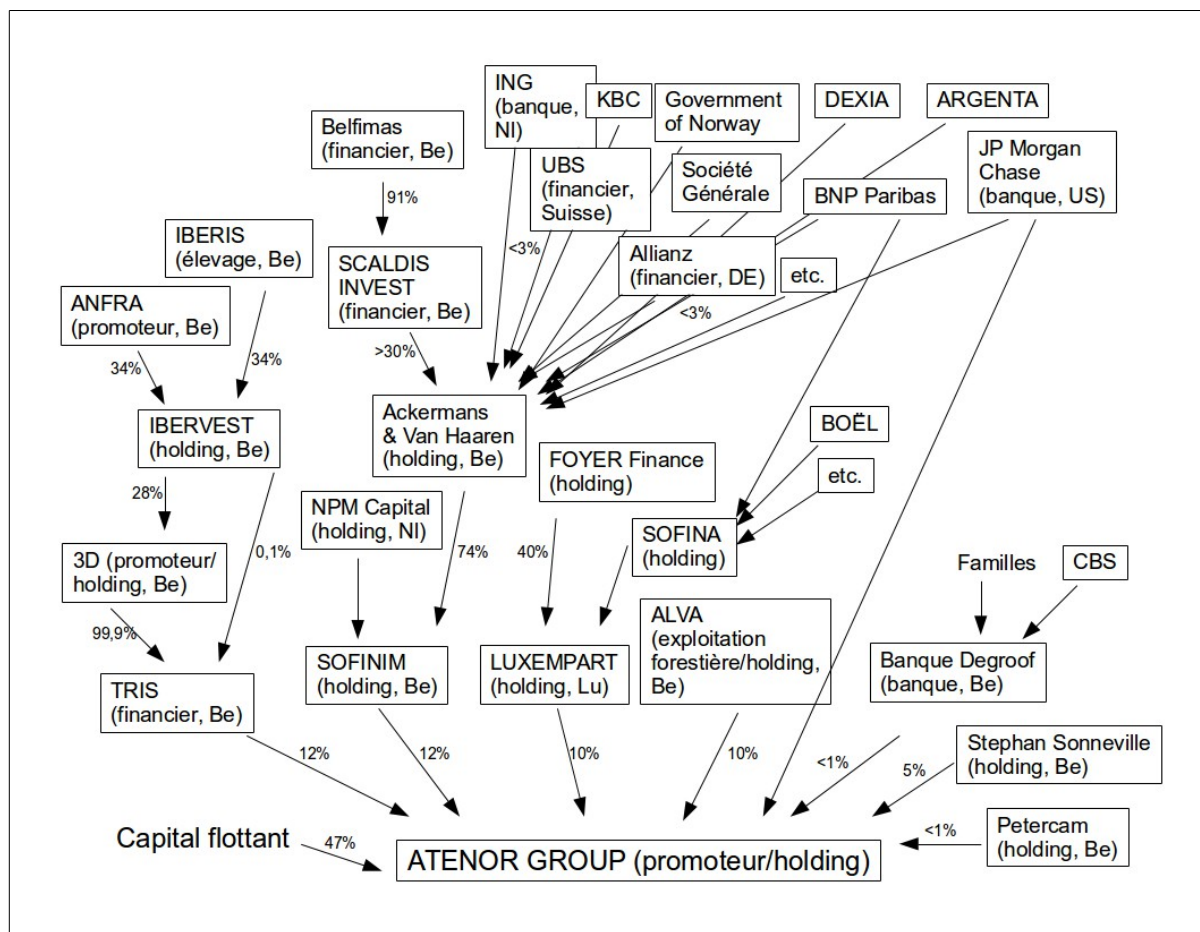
ING (banque, Nl)

KBC

Government of Norway

DEXIA

ARGENTA

Belfimas (financier, Be)

UBS (financier, Suisse)

Société Générale

BNP Paribas

JP Morgan Chase (banque, US)

91%

<3%

IBERIS (élevage, Be)

SCALDIS INVEST (financier, Be)

Allianz (financier, DE)

etc.

<3%

ANFRA (promoteur, Be)

34%

34%

>30%

IBERVEST (holding, Be)

Ackermans & Van Haaren (holding, Be)

BOËL

FOYER Finance (holding)

etc.

28%

NPM Capital (holding, Nl)

SOFINA (holding)

0,1%

74%

40%

3D (promoteur/ holding, Be)

Familles

CBS

99,9%

SOFINIM (holding, Be)

LUXEMPART (holding, Lu)

ALVA (exploitation forestière/holding, Be)

Banque Degroof (banque, Be)

TRIS (financier, Be)

12%

12%

10%

10%

<1%

Stephan Sonneville (holding, Be)

5%

Capital flottant

47%

ATENOR GROUP (promoteur/holding)

<1%

Petercam (holding, Be)